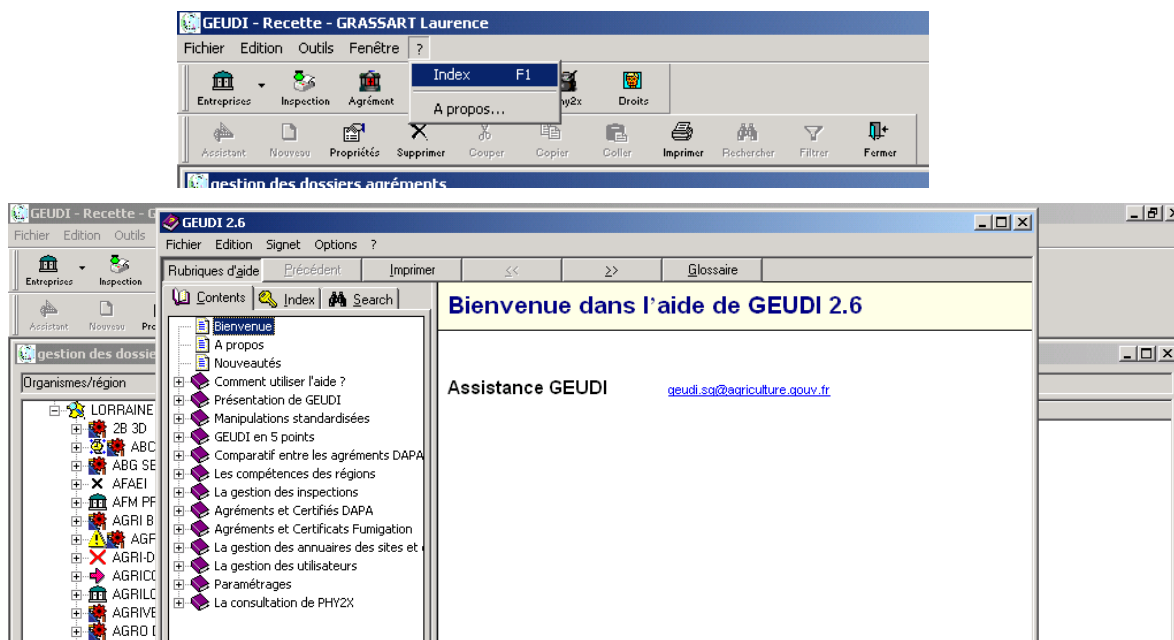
GEUDI - Recette - GRASSART Laurence

Fichier Edition Outils Fenêtre ?

Index F1

A propos...

Entreprises Inspection Agrément Phy2x Droits

Assistant Nouveau Propriétés Supprimer Couper Copier Coller Imprimer Rechercher Filtrer Fermer

gestion des dossiers agréments

GEUDI - Recette - G

Fichier Edition Outils

Entreprises Inspection

Assistant Nouveau Pro

gestion des dossie

Organismes/région

LORRAINE
2B 3D
ABC
ABG SE
AFAEI
AFM PF
AGRI B
AGF
AGRI-D
AGRICO
AGRILC
AGRIVE
AGRO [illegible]

GEUDI 2.6

Fichier Edition Signet Options ?

Rubriques d'aide Précédent Imprimer << >> Glossaire

Contents Index Search

Bienvenue
A propos
Nouveautés
Comment utiliser l'aide ?
Présentation de GEUDI
Manipulations standardisées
GEUDI en 5 points
Comparatif entre les agréments DAPA
Les compétences des régions
La gestion des inspections
Agréments et Certifiés DAPA
Agréments et Certificats Fumigation
La gestion des annuaires des sites et
La gestion des utilisateurs
Paramétrages
La consultation de PHY2X

Bienvenue dans l'aide de GEUDI 2.6

Assistance GEUDI geudi.sg@agriculture.gouv.fr